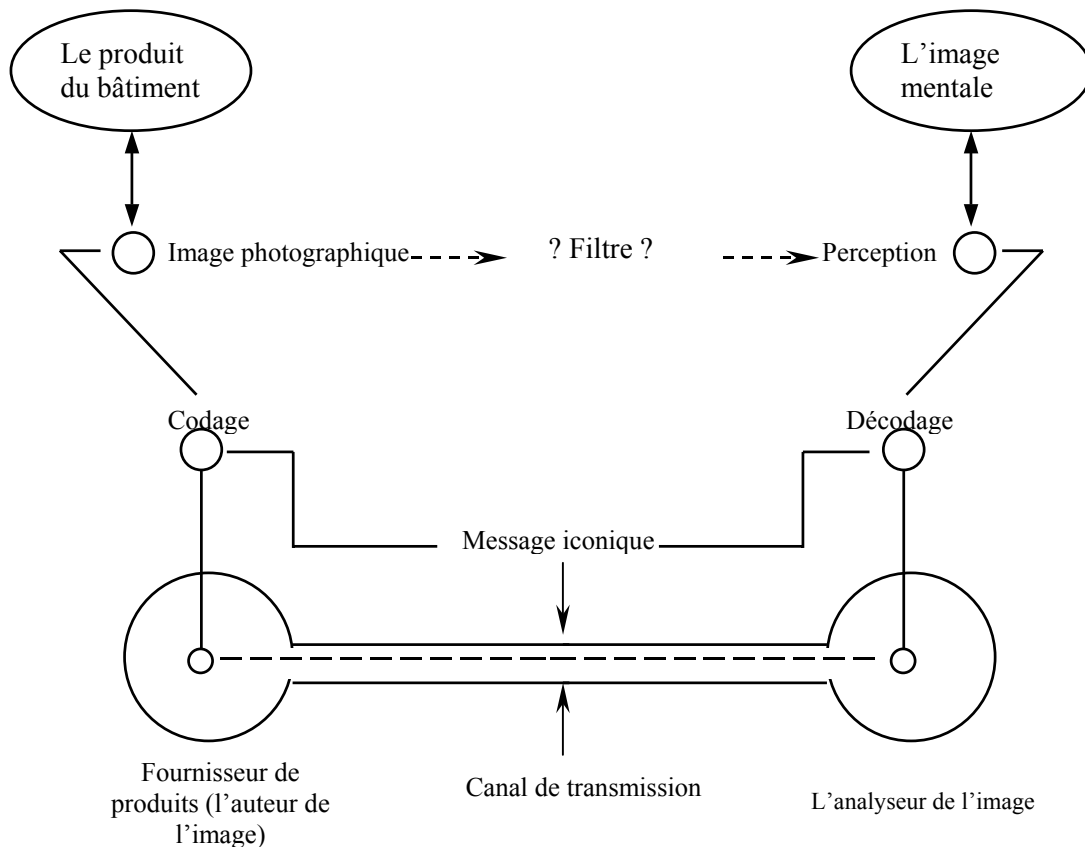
Le produit du bâtiment

L’image mentale

Image photographique

? Filtre ?

Perception

Codage

Décodage

Message iconique

Fournisseur de produits (l’auteur de l’image)

Canal de transmission

L’analyseur de l’image